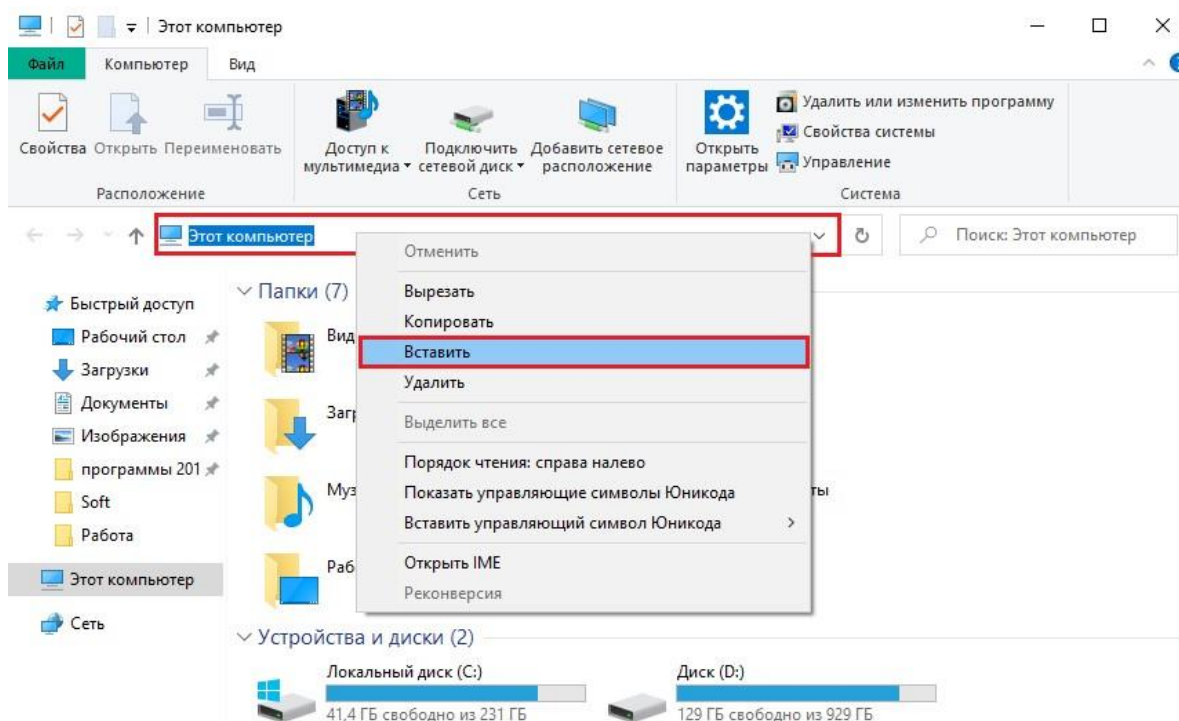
Этот компьютер

Файл Компьютер Вид

Свойства Открыть Переименовать
Расположение

Доступ к мультимедиа Подключить сетевой диск Добавить сетевое расположение
Сеть

Открыть параметры
Удалить или изменить программу
Свойства системы
Управление
Система

Этот компьютер

Поиск: Этот компьютер

Быстрый доступ
Рабочий стол
Загрузки
Документы
Изображения
программы 201
Soft
Работа
Этот компьютер
Сеть

Папки (7)
Вид
Загр
Муз
ты
Раб

Отменить
Вырезать
Копировать
Вставить
Удалить
Выделить все
Порядок чтения: справа налево
Показать управляющие символы Юникода
Вставить управляющий символ Юникода
Открыть IME
Реконверсия

Устройства и диски (2)
Локальный диск (C:)
41,4 ГБ свободно из 231 ГБ
Диск (D:)
129 ГБ свободно из 929 ГБ